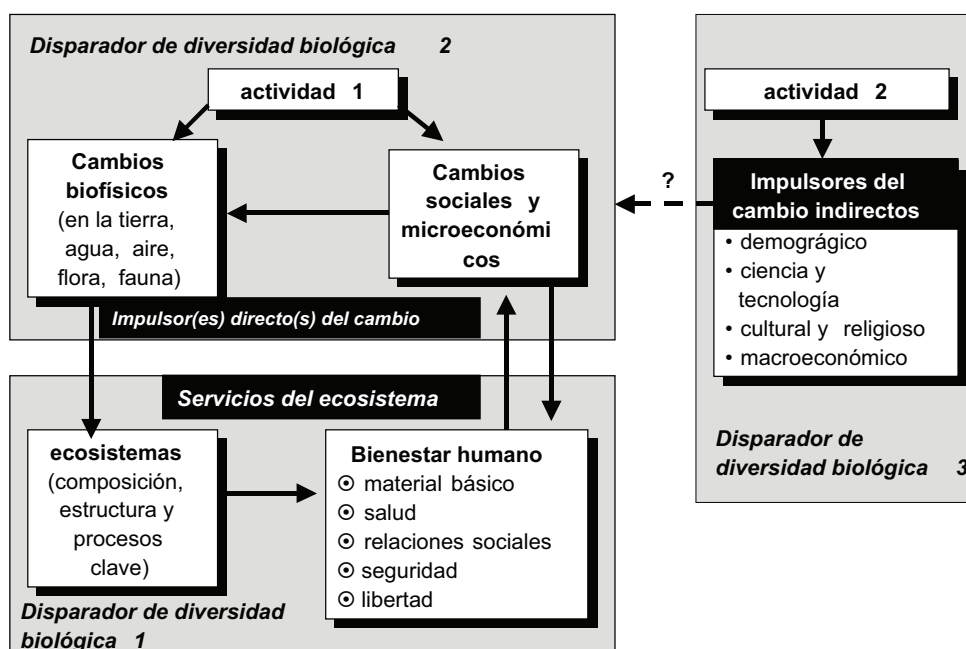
Disparador de diversidad biológica 2

actividad 1

Cambios biofísicos (en la tierra, agua, aire, flora, fauna)

Cambios sociales y microeconómicos

Impulsor(es) directo(s) del cambio

actividad 2

?

Impulsores del cambio indirectos
• demográgico
• ciencia y tecnología
• cultural y religioso
• macroeconómico

Disparador de diversidad biológica 3

Servicios del ecosistema

ecosistemas (composición, estructura y procesos clave)

Bienestar humano
⊙ material básico
⊙ salud
⊙ relaciones sociales
⊙ seguridad
⊙ libertad

Disparador de diversidad biológica 1